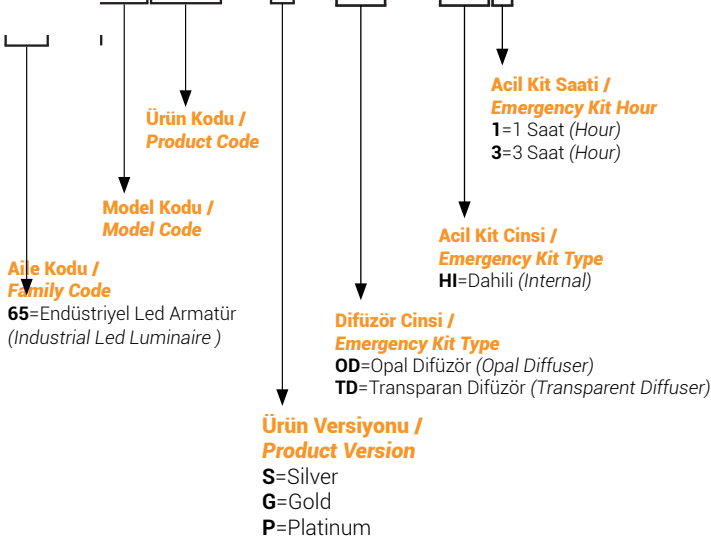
Acil Kit Saati /
Emergency Kit Hour
**1**=1 Saat *(Hour)*
**3**=3 Saat *(Hour)*

Ürün Kodu /
Product Code

Model Kodu /
Model Code

Acil Kit Cinsi /
Emergency Kit Type
**HI**=Dahili *(Internal)*

Aile Kodu /
Family Code
**65**=Endüstriyel Led Armatür
*(Industrial Led Luminaire )*

Difüzör Cinsi /
Emergency Kit Type
**OD**=Opal Difüzör *(Opal Diffuser)*
**TD**=Transparan Difüzör *(Transparent Diffuser)*

Ürün Versiyonu /
Product Version
**S**=Silver
**G**=Gold
**P**=Platinum